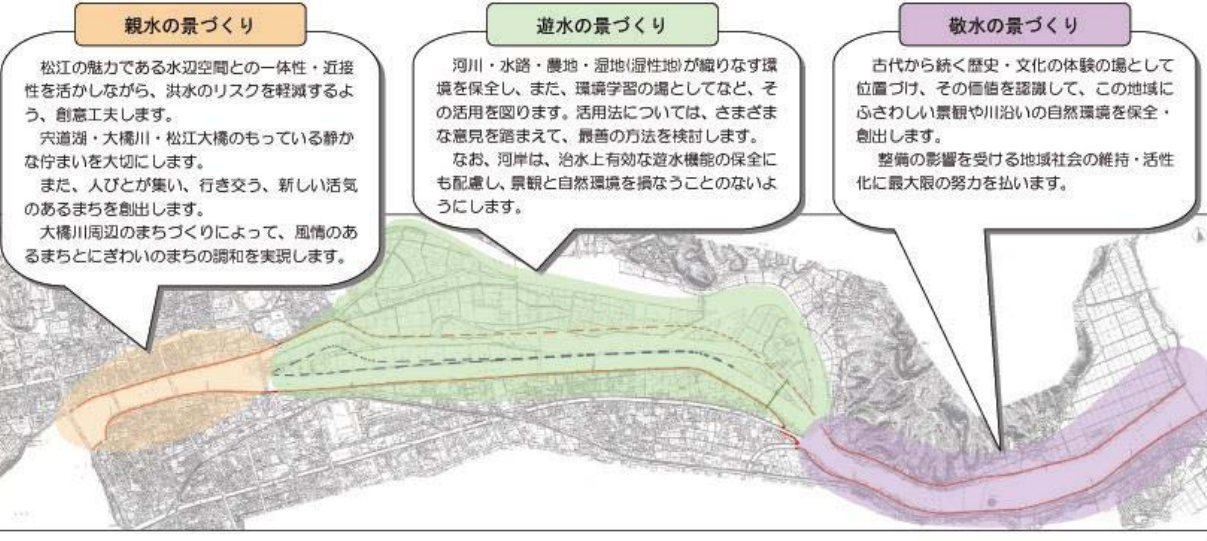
親水の景づくり

松江の魅力である水辺空間との一体性・近接性を活かしながら、洪水のリスクを軽減するよう、創意工夫します。
宍道湖・大橋川・松江大橋のもっている静かな佇まいを大切にします。
また、人びとが集い、行き交う、新しい活気のあるまちを創出します。
大橋川周辺のまちづくりによって、風情のあるまちとにぎわいのまちの調和を実現します。

遊水の景づくり

河川・水路・農地・湿地(湿性地)が織りなす環境を保全し、また、環境学習の場としてなど、その活用を図ります。活用法については、さまざまな意見を踏まえて、最善の方法を検討します。
なお、河岸は、治水上有効な遊水機能の保全にも配慮し、景観と自然環境を損なうことのないようにします。

敬水の景づくり

古代から続く歴史・文化の体験の場として位置づけ、その価値を認識して、この地域にふさわしい景観や川沿いの自然環境を保全・創出します。
整備の影響を受ける地域社会の維持・活性化に最大限の努力を払います。